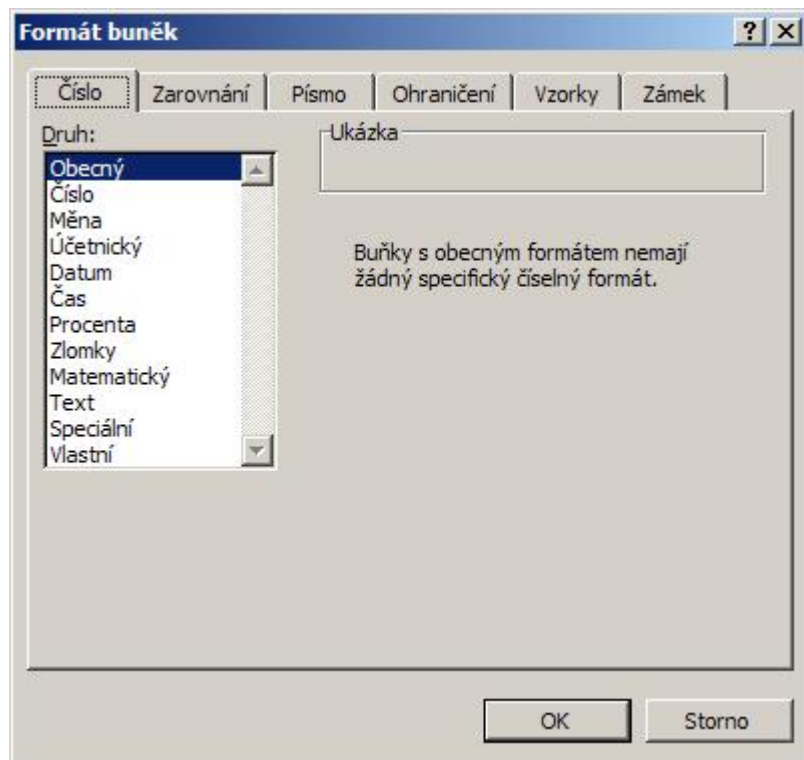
Formát buněk

?
X

Číslo
Zarovnání
Písmo
Ohraničení
Vzorky
Zámek

Druh:

Obecný
Číslo
Měna
Účetnický
Datum
Čas
Procenta
Zlomky
Matematický
Text
Speciální
Vlastní

Ukázka

Buňky s obecným formátem nemají žádný specifický číselný formát.

OK
Storno